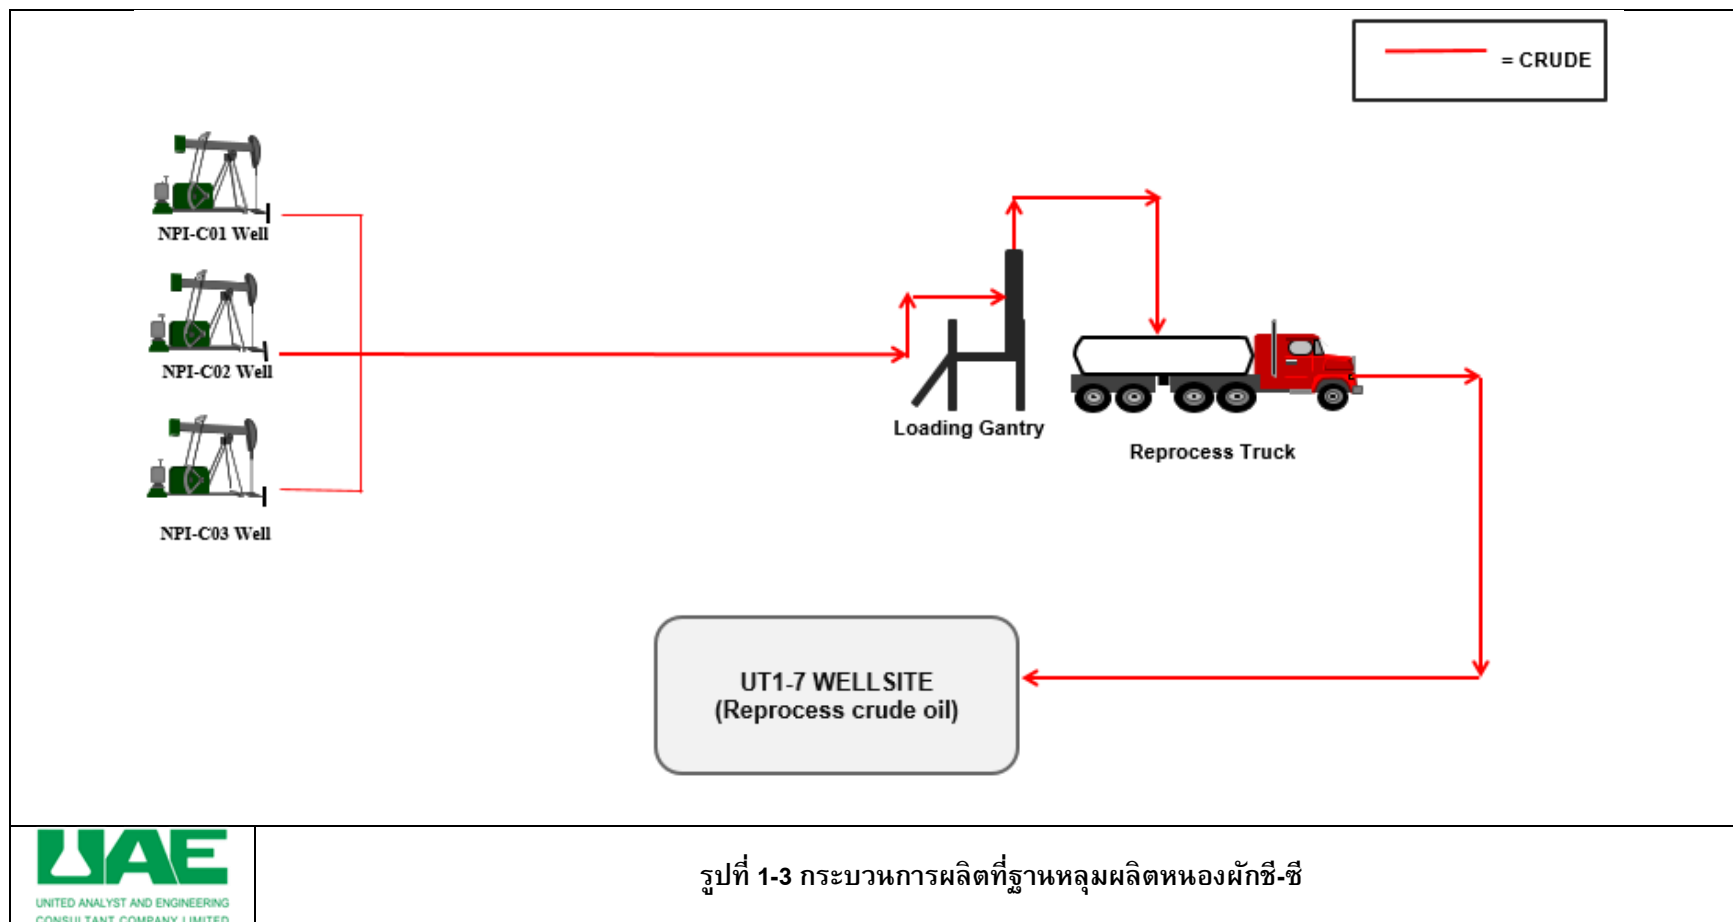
= CRUDE

NPI-C01 Well

NPI-C02 Well

NPI-C03 Well

Loading Gantry

Reprocess Truck

UT1-7 WELL SITE
(Reprocess crude oil)

UAE
UNITED ANALYST AND ENGINEERING
CONSULTANT COMPANY LIMITED

รูปที่ 1-3 กระบวนการผลิตที่ฐานหลุมผลิตหนองผักชี-ซี